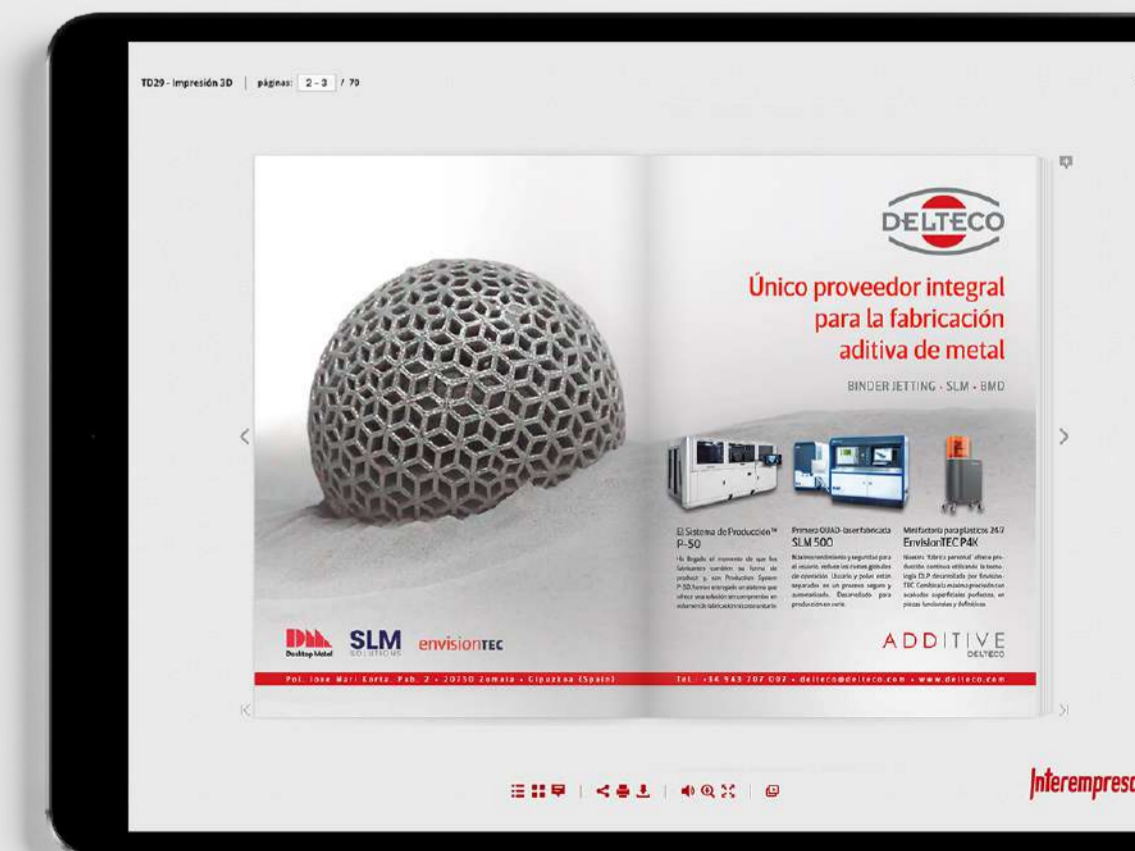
TD29 - Impresión 3D | páginas: 2 - 3 / 70

DELTECO

Único proveedor integral para la fabricación aditiva de metal

BINDER JETTING · SLM · BMD

El Sistema de Producción™ P-50

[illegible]

Primera QUAD-laser fabricada SLM 500

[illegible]

Minifactoría para plásticos 24/7 EnvisionTEC P4K

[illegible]

Desktop Metal

SLM SOLUTIONS

envisionTEC

ADDITIVE DELTECO

Pol. Jose Mari Korta, Pab. 2 • 20750 Zumaia • Gipuzkoa (Spain)

Tel.: +34 943 707 007 • delteco@delteco.com • www.delteco.com

Interempresas